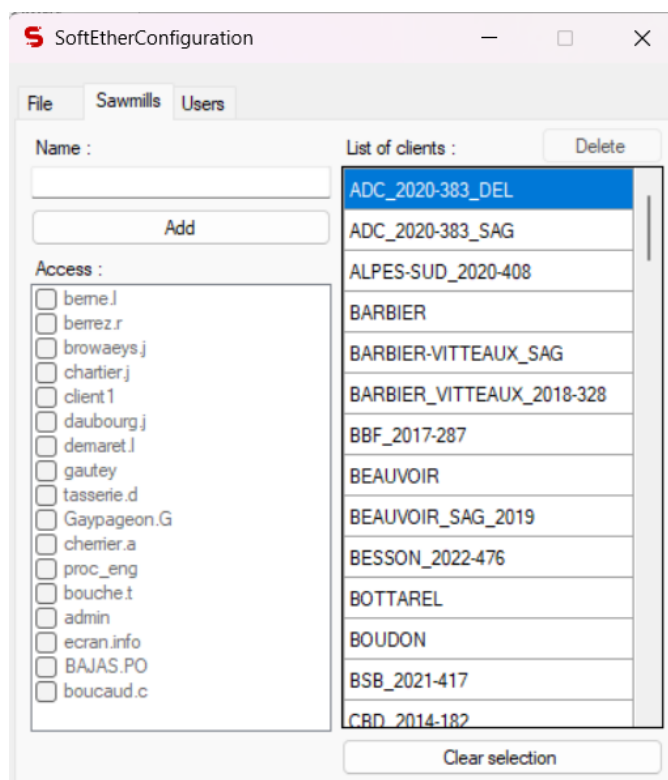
SoftEtherConfiguration

File Sawmills Users

Name :

Add

Access :

berne.l
berrez.r
browaeys.j
chartier.j
client1
daubourg.j
demaret.l
gautey
tasserie.d
Gaypageon.G
cherrier.a
proc_eng
bouche.t
admin
ecran.info
BAJAS.PO
boucaud.c

List of clients :

Delete

ADC_2020-383_DEL
ADC_2020-383_SAG
ALPES-SUD_2020-408
BARBIER
BARBIER-VITTEAUX_SAG
BARBIER_VITTEAUX_2018-328
BBF_2017-287
BEAUVOIR
BEAUVOIR_SAG_2019
BESSON_2022-476
BOTTAREL
BOUDON
BSB_2021-417
CBD_2014-182

Clear selection